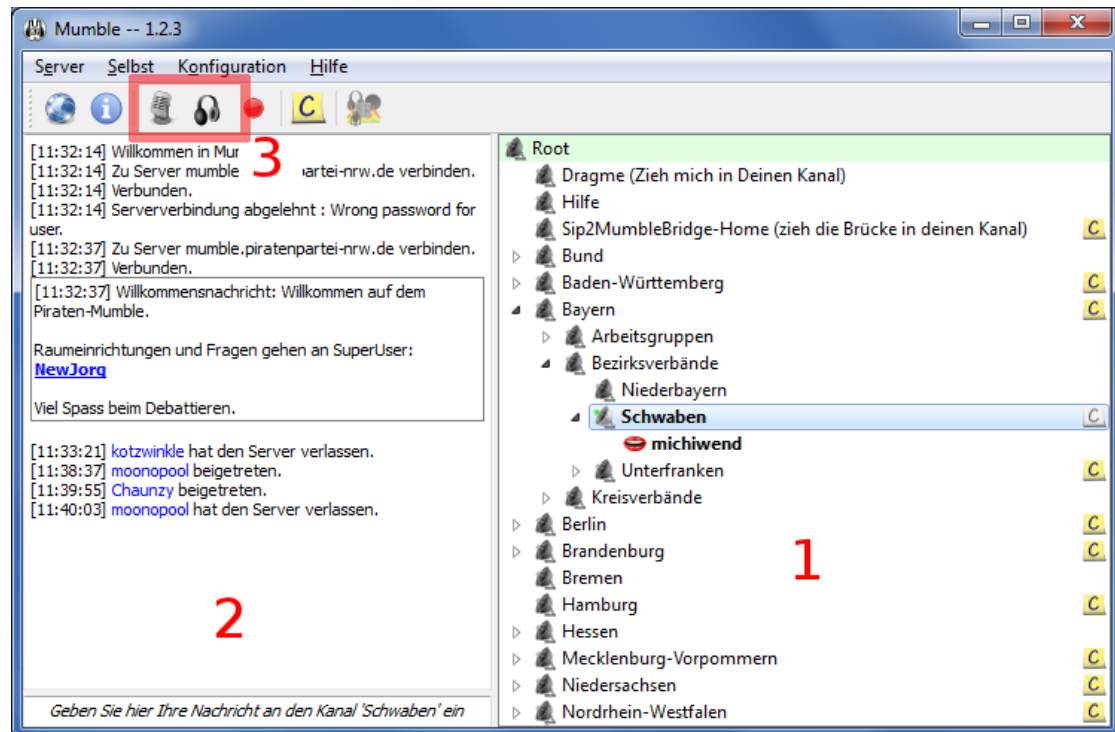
Mumble -- 1.2.3

Server Selbst Konfiguration Hilfe

3

[11:32:14] Willkommen in Mur
[11:32:14] Zu Server mumble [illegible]artei-nrw.de verbinden.
[11:32:14] Verbunden.
[11:32:14] Serververbindung abgelehnt : Wrong password for user.
[11:32:37] Zu Server mumble.piratenpartei-nrw.de verbinden.
[11:32:37] Verbunden.
[11:32:37] Willkommensnachricht: Willkommen auf dem Piraten-Mumble.

Raumeinrichtungen und Fragen gehen an SuperUser: NewJorg

Viel Spass beim Debattieren.

[11:33:21] kotzwinkle hat den Server verlassen.
[11:38:37] moonopool beigetreten.
[11:39:55] Chaunzy beigetreten.
[11:40:03] moonopool hat den Server verlassen.

2

Geben Sie hier Ihre Nachricht an den Kanal 'Schwaben' ein

Root
Dragme (Zieh mich in Deinen Kanal)
Hilfe
Sip2MumbleBridge-Home (zieh die Brücke in deinen Kanal)
Bund
Baden-Württemberg
Bayern
Arbeitsgruppen
Bezirksverbände
Niederbayern
Schwaben
michiwend
Unterfranken
Kreisverbände
Berlin
Brandenburg
Bremen
Hamburg
Hessen
Mecklenburg-Vorpommern
Niedersachsen
Nordrhein-Westfalen

1